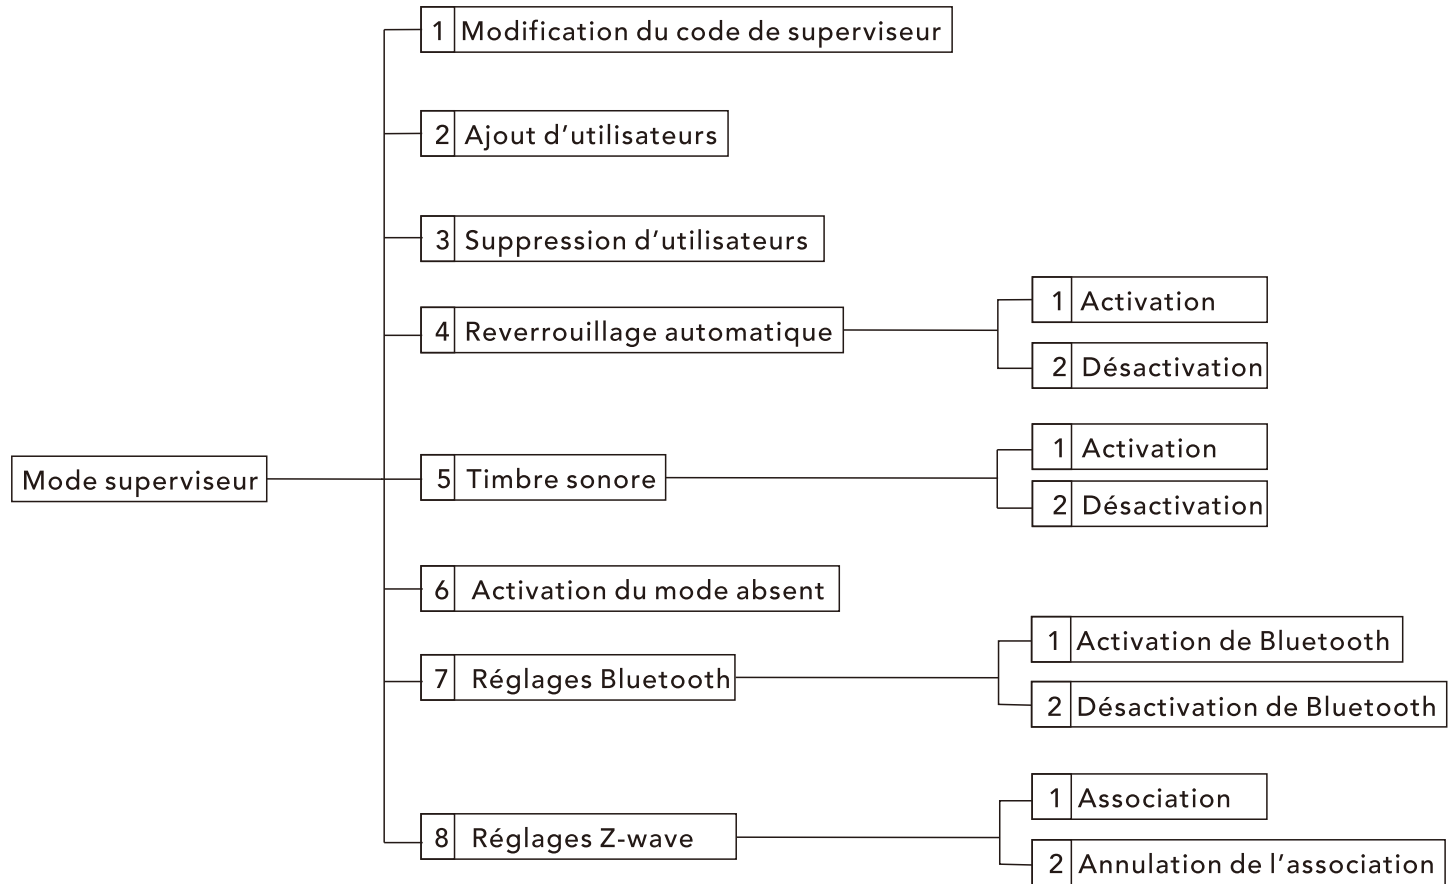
Mode superviseur

1 Modification du code de superviseur

2 Ajout d’utilisateurs

3 Suppression d’utilisateurs

4 Reverrouillage automatique

1 Activation

2 Désactivation

5 Timbre sonore

1 Activation

2 Désactivation

6 Activation du mode absent

7 Réglages Bluetooth

1 Activation de Bluetooth

2 Désactivation de Bluetooth

8 Réglages Z-wave

1 Association

2 Annulation de l’association